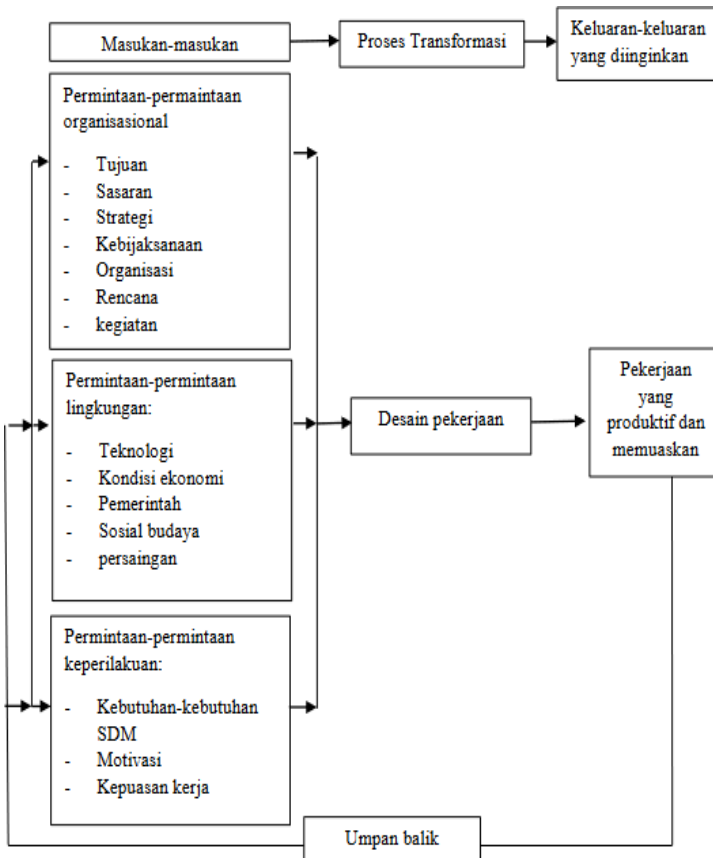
Masukan-masukan

Proses Transformasi

Keluaran-keluaran yang diinginkan

Permintaan-permaintaan organisasional

- Tujuan
- Sasaran
- Strategi
- Kebijaksanaan
- Organisasi
- Rencana
- kegiatan

Permintaan-permintaan lingkungan:

- Teknologi
- Kondisi ekonomi
- Pemerintah
- Sosial budaya
- persaingan

Desain pekerjaan

Pekerjaan yang produktif dan memuaskan

Permintaan-permintaan keperilakuan:

- Kebutuhan-kebutuhan SDM
- Motivasi
- Kepuasan kerja

Umpan balik